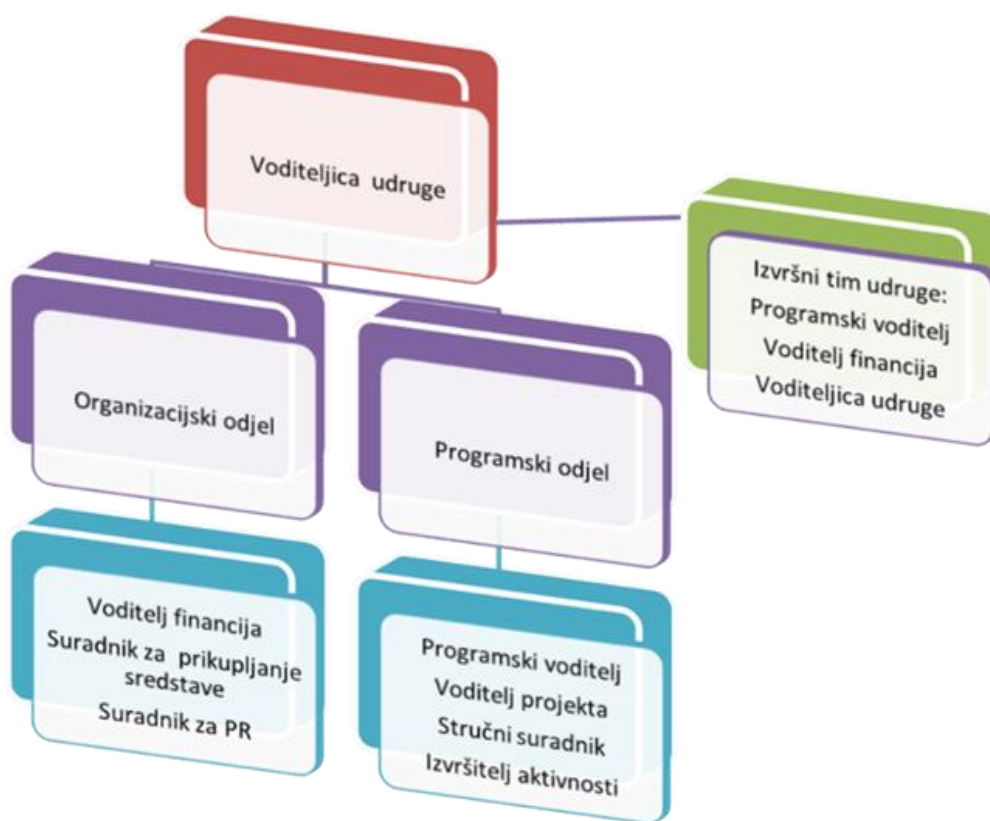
Voditeljica udruge

Izvršni tim udruge:
Programski voditelj
Voditelj financija
Voditeljica udruge

Organizacijski odjel

Programski odjel

Voditelj financija
Suradnik za prikupljanje sredstave
Suradnik za PR

Programski voditelj
Voditelj projekta
Stručni suradnik
Izvršitelj aktivnosti